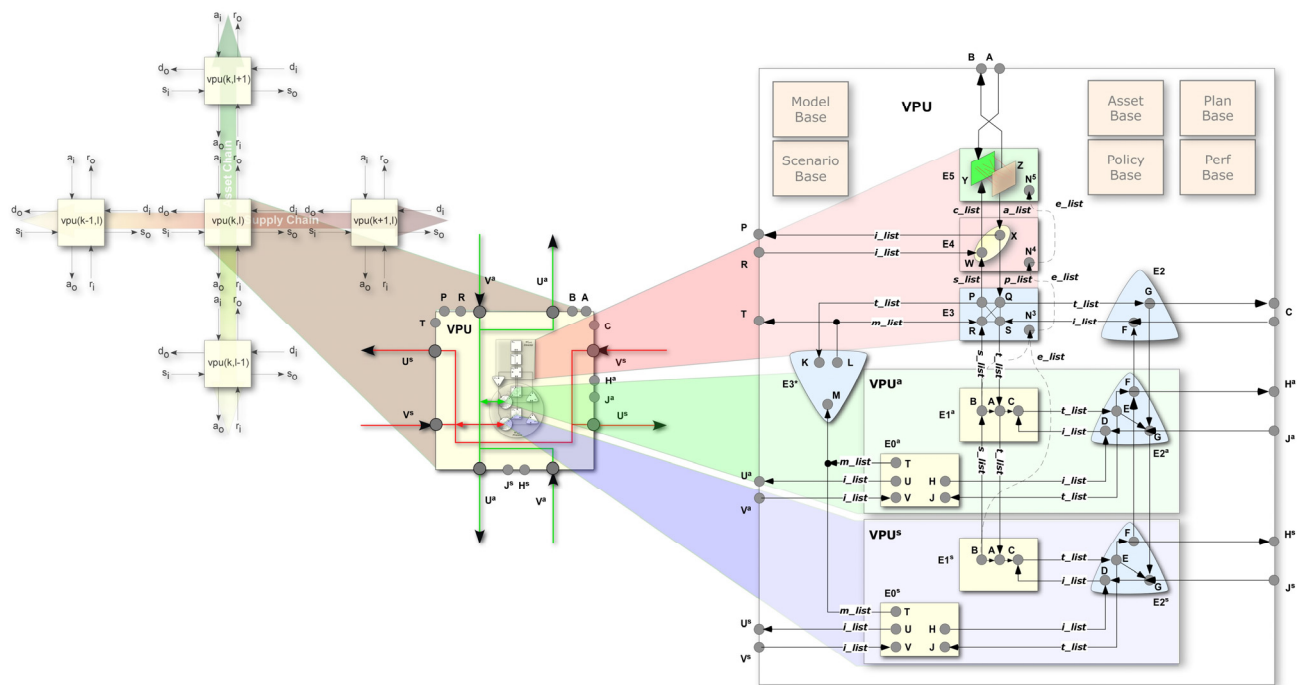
$a_i$ $r_o$
$d_o$ vpu(k,l+1) $d_i$
$s_i$ $s_o$
$a_o$ $r_i$
Asset Chain
$a_i$ $r_o$ $a_i$ $r_o$ $a_i$ $r_o$
$d_o$ vpu(k-1,l) $d_i$ $d_o$ vpu(k,l) $d_i$ $d_o$ vpu(k+1,l) $d_i$
$s_i$ $s_o$ $s_i$ $s_o$ $s_i$ $s_o$
Supply Chain
$a_o$ $r_i$ $a_o$ $r_i$ $a_o$ $r_i$
$a_i$ $r_o$
$d_o$ vpu(k,l-1) $d_i$
$s_i$ $s_o$
$a_o$ $r_i$

$V^a$ $U^a$
P R B A
T VPU C
$U^s$ $V^s$
$H^a$
$J^a$
$V^s$ $U^s$
$J^s$ $H^s$
$U^a$ $V^a$

B A
Model Base
VPU
Asset Base
Plan Base
Scenario Base
Policy Base
Perf Base
E5 Y Z $N^5$
c_list a_list e_list
P i_list X
E4 $N^4$
R i_list W
s_list p_list e_list
E2
t_list P Q t_list G
T m_list E3 $N^3$ i_list C
R S F
e_list
K L
$E3^s$ M
$VPU^a$
B A C
$E1^a$ t_list F $H^a$
s_list t_list E
i_list D G $J^a$
$E0^a$ $E2^a$
m_list T
$U^a$ i_list U H i_list
$V^a$ i_list V J t_list
$VPU^s$
F $H^s$
B A C t_list E
$E1^s$ i_list D G $J^s$
$E0^s$ $E2^s$
m_list T
$U^s$ i_list U H i_list
$V^s$ i_list V J t_list